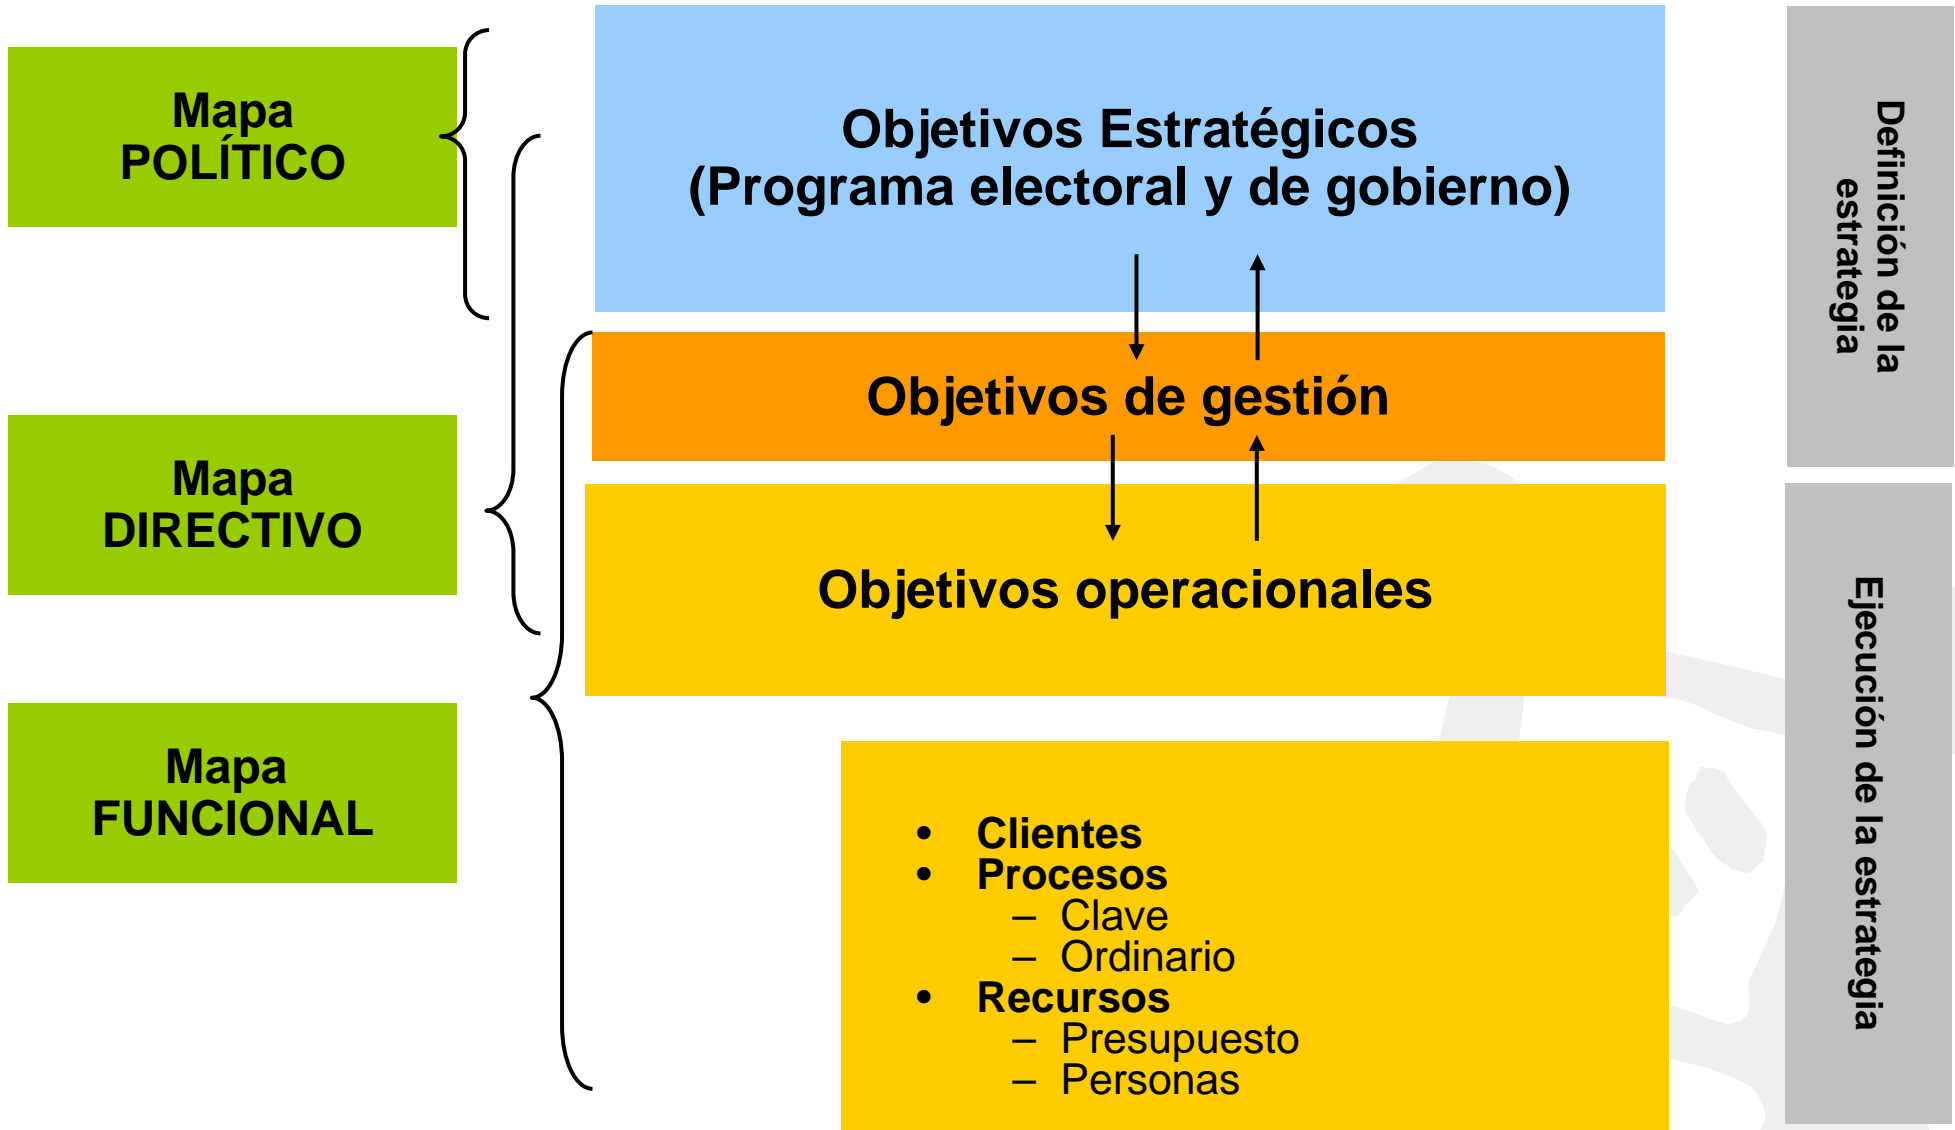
Mapa POLÍTICO

Mapa DIRECTIVO

Mapa FUNCIONAL

Objetivos Estratégicos
(Programa electoral y de gobierno)

Objetivos de gestión

Objetivos operacionales

- Clientes
- Procesos
  - Clave
  - Ordinario
- Recursos
  - Presupuesto
  - Personas

Definición de la estrategia

Ejecución de la estrategia